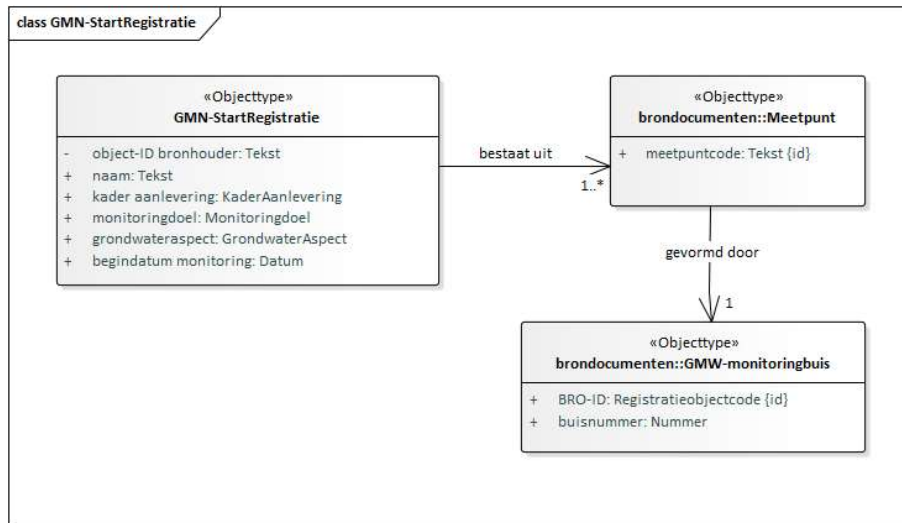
class GMN-StartRegistratie

«Objecttype»
GMN-StartRegistratie

- object-ID bronhouder: Tekst
+ naam: Tekst
+ kader aanlevering: KaderAanlevering
+ monitoringdoel: Monitoringdoel
+ grondwateraspect: GrondwaterAspect
+ begindatum monitoring: Datum

bestaat uit

1..*

«Objecttype»
brondocumenten::Meetpunt

+ meetpuntcode: Tekst {id}

gevormd door

1

«Objecttype»
brondocumenten::GMW-monitoringbuis

+ BRO-ID: Registratieobjectcode {id}
+ buisnummer: Nummer